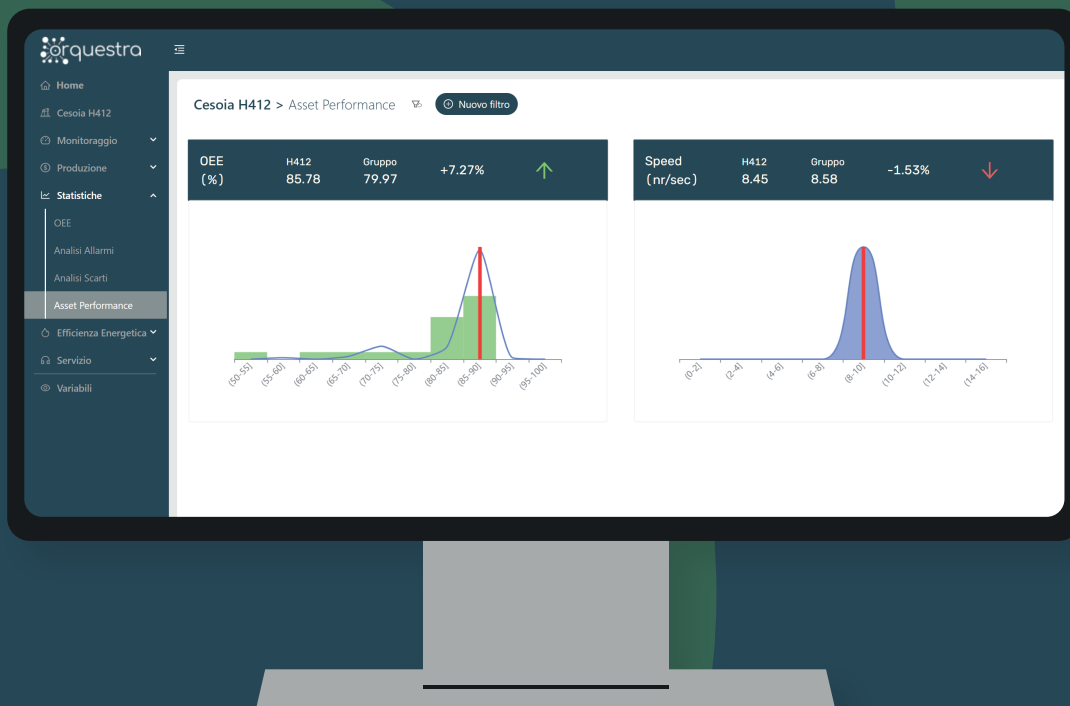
orquestra

Home
Cesoia H412
Monitoraggio
Produzione
Statistiche
OEE
Analisi Allarmi
Analisi Scarti
Asset Performance
Efficienza Energetica
Servizio
Variabili

Cesoia H412 > Asset Performance

Nuovo filtro

OEE (%)
H412
85.78
Gruppo
79.97
+7.27%

(50-55] (55-60] (60-65] (65-70] (70-75] (75-80] (80-85] (85-90] (90-95] (95-100]

Speed (nr/sec)
H412
8.45
Gruppo
8.58
-1.53%

(0-2] (2-4] (4-6] (6-8] (8-10] (10-12] (12-14] (14-16]